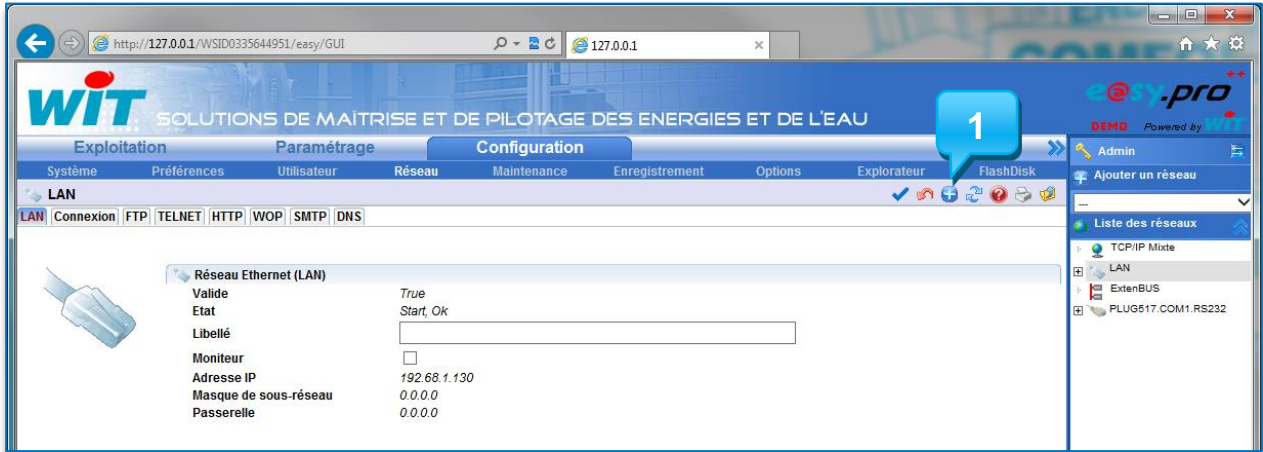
http://127.0.0.1/WSID0335644951/easy/GUI

127.0.0.1

WIT SOLUTIONS DE MAÎTRISE ET DE PILOTAGE DES ENERGIES ET DE L'EAU

e@sy.pro
DEMO Powered by WIT

1

Exploitation Paramétrage Configuration

Système Préférences Utilisateur Réseau Maintenance Enregistrement Options Explorateur FlashDisk

LAN

LAN Connexion FTP TELNET HTTP WOP SMTP DNS

Réseau Ethernet (LAN)

| | |
|---|---|
| Valide | True |
| Etat | Start, Ok |
| Libellé | |
| Moniteur | |
| Adresse IP | 192.68.1.130 |
| Masque de sous-réseau | 0.0.0.0 |
| Passerelle | 0.0.0.0 |

Admin

Ajouter un réseau

---

Liste des réseaux

TCP/IP Mixte
LAN
ExtenBUS
PLUG517.COM1.RS232